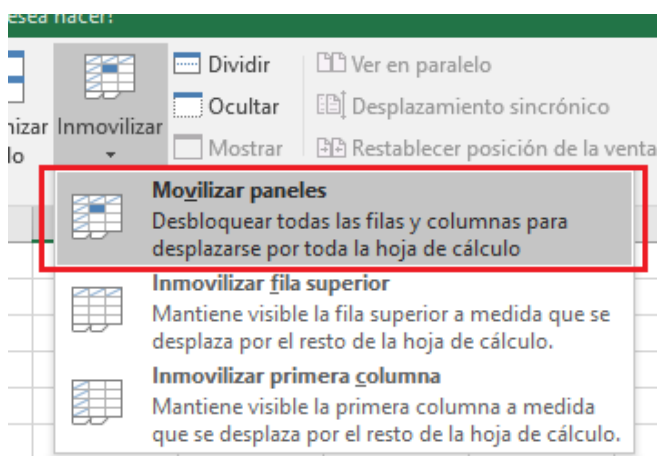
esea hacer.

nizar lo

Inmovilizar

Dividir

Ocultar

Mostrar

Ver en paralelo

Desplazamiento sincrónico

Restablecer posición de la venta

Movilizar paneles
Desbloquear todas las filas y columnas para desplazarse por toda la hoja de cálculo

Inmovilizar fila superior
Mantiene visible la fila superior a medida que se desplaza por el resto de la hoja de cálculo.

Inmovilizar primera columna
Mantiene visible la primera columna a medida que se desplaza por el resto de la hoja de cálculo.